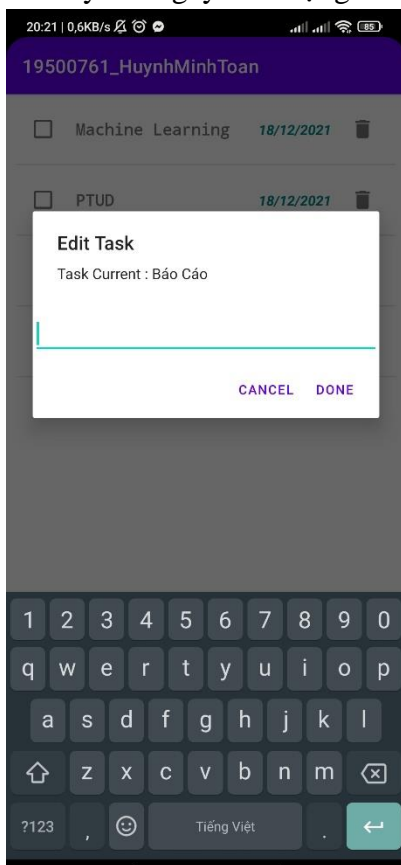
20:21 | 0,6KB/s

85

19500761_HuynhMinhToan

Machine Learning 18/12/2021

PTUD 18/12/2021

Edit Task

Task Current : Báo Cáo

CANCEL DONE

1 2 3 4 5 6 7 8 9 0

q w e r t y u i o p

a s d f g h j k l

z x c v b n m

?123 , Tiếng Việt .